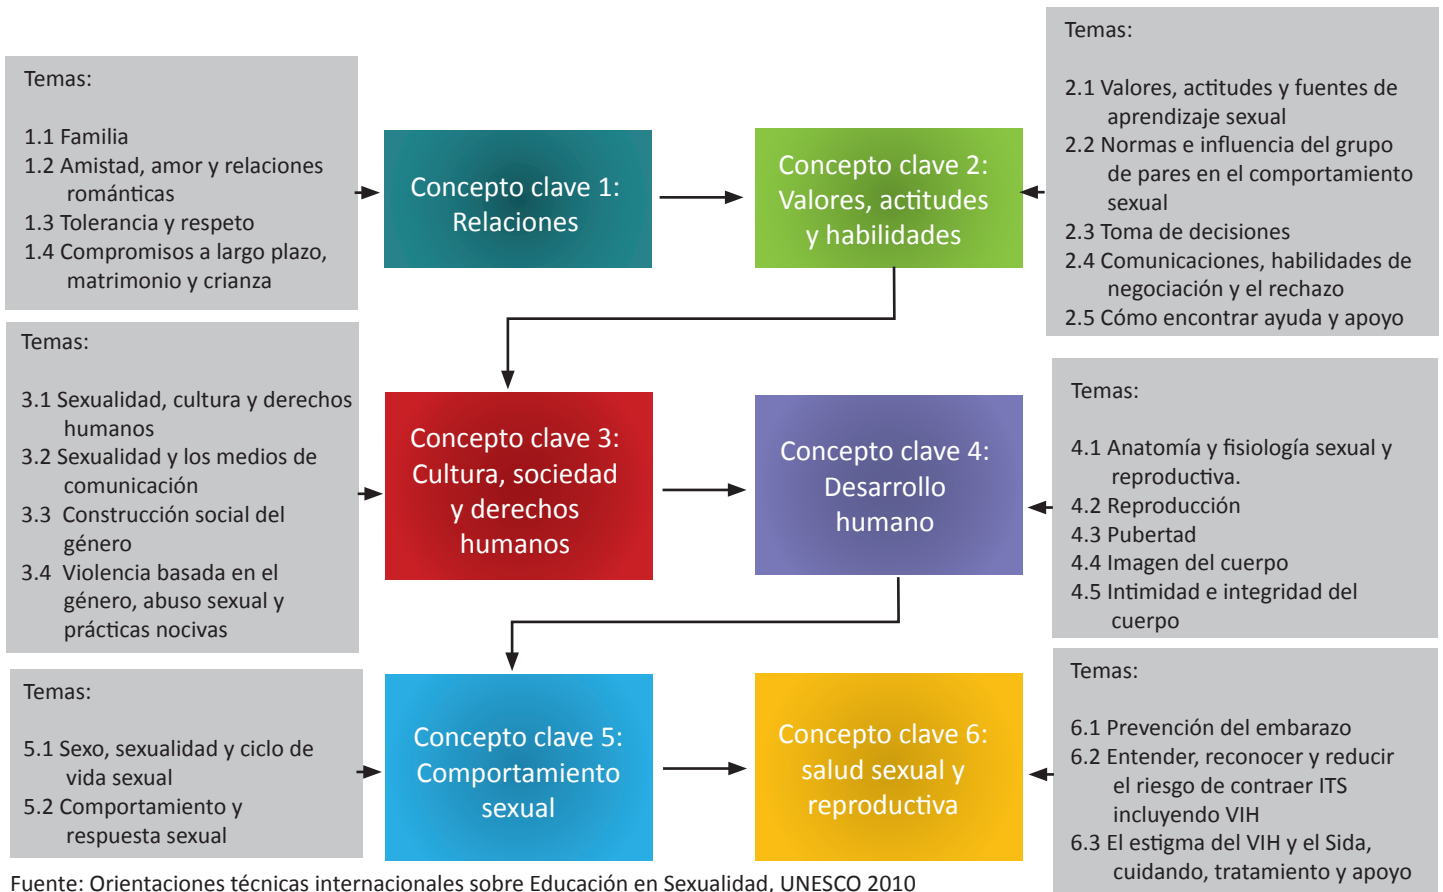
Temas:

1.1 Familia
1.2 Amistad, amor y relaciones románticas
1.3 Tolerancia y respeto
1.4 Compromisos a largo plazo, matrimonio y crianza

Concepto clave 1: Relaciones

Concepto clave 2: Valores, actitudes y habilidades

Temas:

2.1 Valores, actitudes y fuentes de aprendizaje sexual
2.2 Normas e influencia del grupo de pares en el comportamiento sexual
2.3 Toma de decisiones
2.4 Comunicaciones, habilidades de negociación y el rechazo
2.5 Cómo encontrar ayuda y apoyo

Temas:

3.1 Sexualidad, cultura y derechos humanos
3.2 Sexualidad y los medios de comunicación
3.3 Construcción social del género
3.4 Violencia basada en el género, abuso sexual y prácticas nocivas

Concepto clave 3: Cultura, sociedad y derechos humanos

Concepto clave 4: Desarrollo humano

Temas:

4.1 Anatomía y fisiología sexual y reproductiva.
4.2 Reproducción
4.3 Pubertad
4.4 Imagen del cuerpo
4.5 Intimidad e integridad del cuerpo

Temas:

5.1 Sexo, sexualidad y ciclo de vida sexual
5.2 Comportamiento y respuesta sexual

Concepto clave 5: Comportamiento sexual

Concepto clave 6: salud sexual y reproductiva

Temas:

6.1 Prevención del embarazo
6.2 Entender, reconocer y reducir el riesgo de contraer ITS incluyendo VIH
6.3 El estigma del VIH y el Sida, cuidando, tratamiento y apoyo

Fuente: Orientaciones técnicas internacionales sobre Educación en Sexualidad, UNESCO 2010